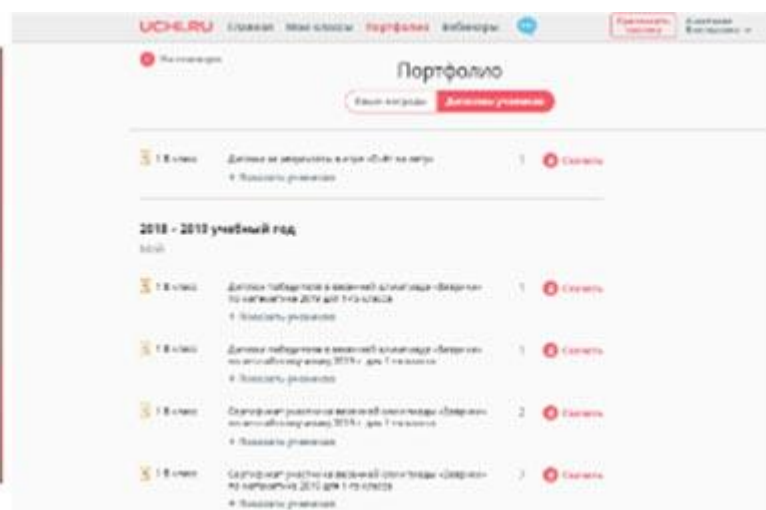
UCHI.RU Главная Мои классы Портфолио Вебинары

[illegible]

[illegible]

Портфолио

Ваши награды Дипломы учеников

1 Б класс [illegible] 1 Скачать
▾ Показать учеников

2018 – 2019 учебный год

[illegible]

1 Б класс Диплом победителя в зимней олимпиаде «Заврики» по математике 2019 для 1-го класса 1 Скачать
▾ Показать учеников

1 Б класс Диплом победителя в зимней олимпиаде «Заврики» по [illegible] 2019 г. для 1 класса 1 Скачать
▾ Показать учеников

1 Б класс Сертификат участника зимней олимпиады «Заврики» по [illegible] 2019 г. для 1 класса 2 Скачать
▾ Показать учеников

1 Б класс Сертификат участника зимней олимпиады «Заврики» по математике 2019 для 1-го класса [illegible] Скачать
▾ Показать учеников